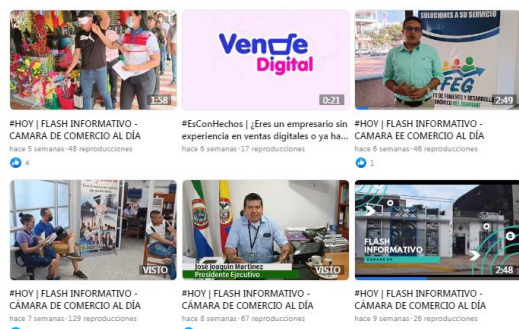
1:58
#HOY | FLASH INFORMATIVO - CÁMARA DE COMERCIO AL DÍA
hace 5 semanas · 48 reproducciones
4

Vende Digital
0:21
#EsConHechos | ¿Eres un empresario sin experiencia en ventas digitales o ya ha...
hace 6 semanas · 17 reproducciones

SOLUCIONES A SU SERVICIO
FEG
2:49
#HOY | FLASH INFORMATIVO - CAMARA EE COMERCIO AL DÍA
hace 6 semanas · 46 reproducciones
1

VISTO
#HOY | FLASH INFORMATIVO - CÁMARA DE COMERCIO AL DÍA
hace 7 semanas · 129 reproducciones

José Joaquín Martínez
Presidente Ejecutivo
VISTO
#HOY | FLASH INFORMATIVO - CÁMARA DE COMERCIO AL DÍA
hace 8 semanas · 67 reproducciones

FLASH INFORMATIVO
2:48
#HOY | FLASH INFORMATIVO - CÁMARA DE COMERCIO AL DÍA
hace 9 semanas · 26 reproducciones